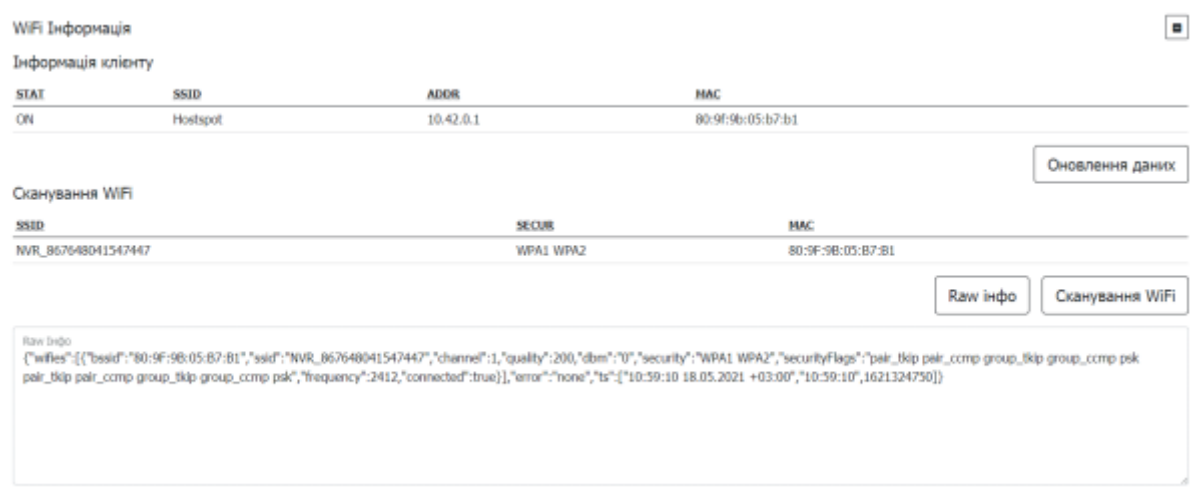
WiFi Інформація

Інформація клієнту

| STAT | SSID | ADDR | MAC |
|---|---|---|---|
| ON | Hostspot | 10.42.0.1 | 80:9f:9b:05:b7:b1 |

Оновлення даних

Сканування WiFi

| SSID | SECUR | MAC |
|---|---|---|
| NVR_867648041547447 | WPA1 WPA2 | 80:9F:9B:05:B7:B1 |

Raw інфо

Сканування WiFi

Raw Інфо

{"wifies":[{"bssid":"80:9F:9B:05:B7:B1","ssid":"NVR_867648041547447","channel":1,"quality":200,"dbm":"0","security":"WPA1 WPA2","securityFlags":"pair_tkip pair_ccmp group_tkip group_ccmp psk pair_tkip pair_ccmp group_tkip group_ccmp psk","frequency":2412,"connected":true}],"error":"none","ts":["10:59:10 18.05.2021 +03:00","10:59:10",1621324750]}